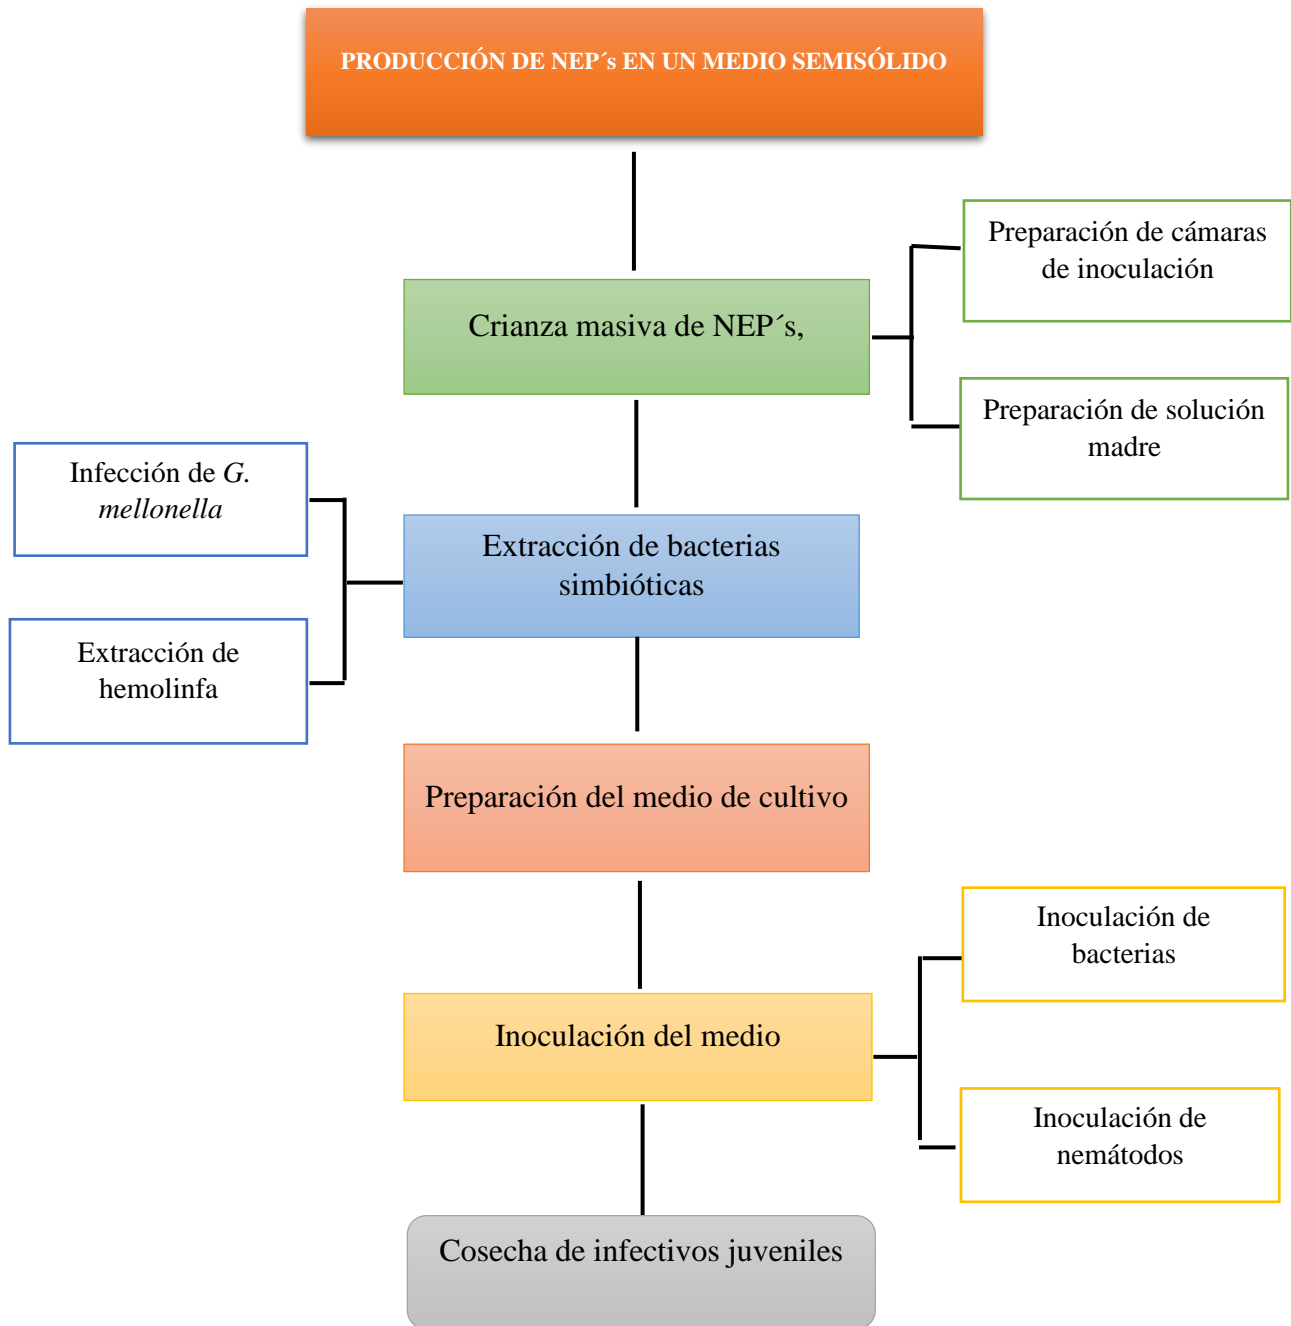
PRODUCCIÓN DE NEP´s EN UN MEDIO SEMISÓLIDO

Crianza masiva de NEP´s,

Preparación de cámaras de inoculación

Preparación de solución madre

Infección de *G. mellonella*

Extracción de hemolinfa

Extracción de bacterias simbióticas

Preparación del medio de cultivo

Inoculación del medio

Inoculación de bacterias

Inoculación de nemátodos

Cosecha de infectivos juveniles